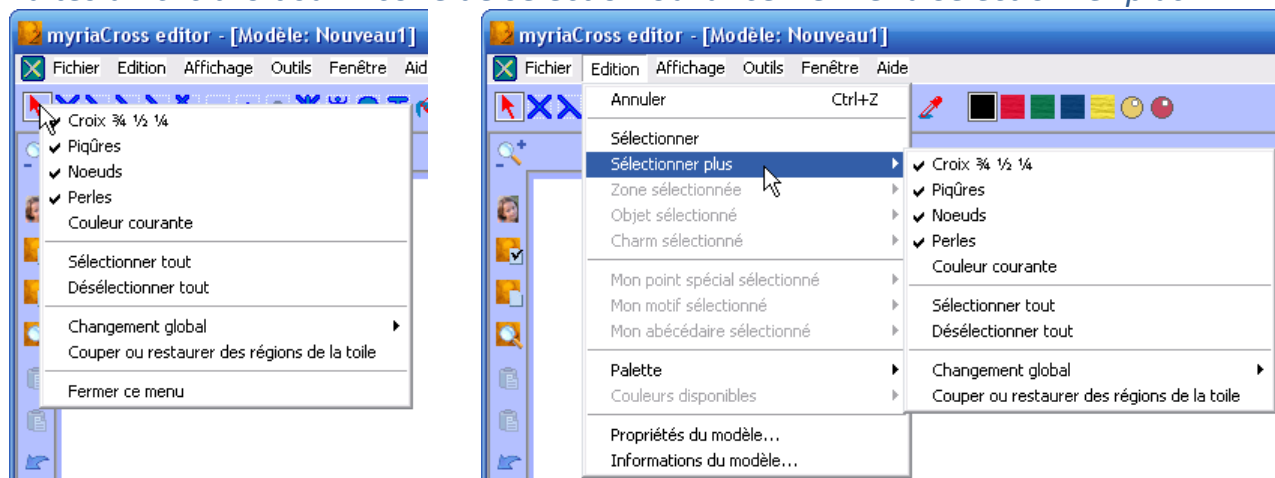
myriaCross editor - [Modèle: Nouveau1]

Fichier Edition Affichage Outils Fenêtre Aid

✔ Croix ¾ ½ ¼
✔ Piqûres
✔ Noeuds
✔ Perles
Couleur courante

Sélectionner tout
Désélectionner tout

Changement global
Couper ou restaurer des régions de la toile

Fermer ce menu

myriaCross editor - [Modèle: Nouveau1]

Fichier Edition Affichage Outils Fenêtre Aide

Annuler Ctrl+Z

Sélectionner
Sélectionner plus
Zone sélectionnée
Objet sélectionné
Charm sélectionné

Mon point spécial sélectionné
Mon motif sélectionné
Mon abécédaire sélectionné

Palette
Couleurs disponibles

Propriétés du modèle...
Informations du modèle...

✔ Croix ¾ ½ ¼
✔ Piqûres
✔ Noeuds
✔ Perles
Couleur courante

Sélectionner tout
Désélectionner tout

Changement global
Couper ou restaurer des régions de la toile